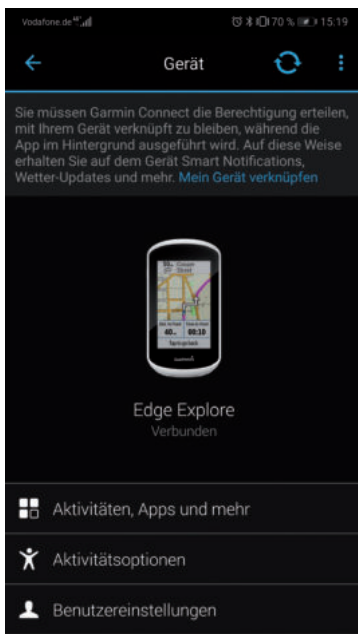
Vodafone.de 4G

70 % 15:19

Gerät

Sie müssen Garmin Connect die Berechtigung erteilen, mit Ihrem Gerät verknüpft zu bleiben, während die App im Hintergrund ausgeführt wird. Auf diese Weise erhalten Sie auf dem Gerät Smart Notifications, Wetter-Updates und mehr. Mein Gerät verknüpfen

Edge Explore
Verbunden

Aktivitäten, Apps und mehr

Aktivitätsoptionen

Benutzereinstellungen